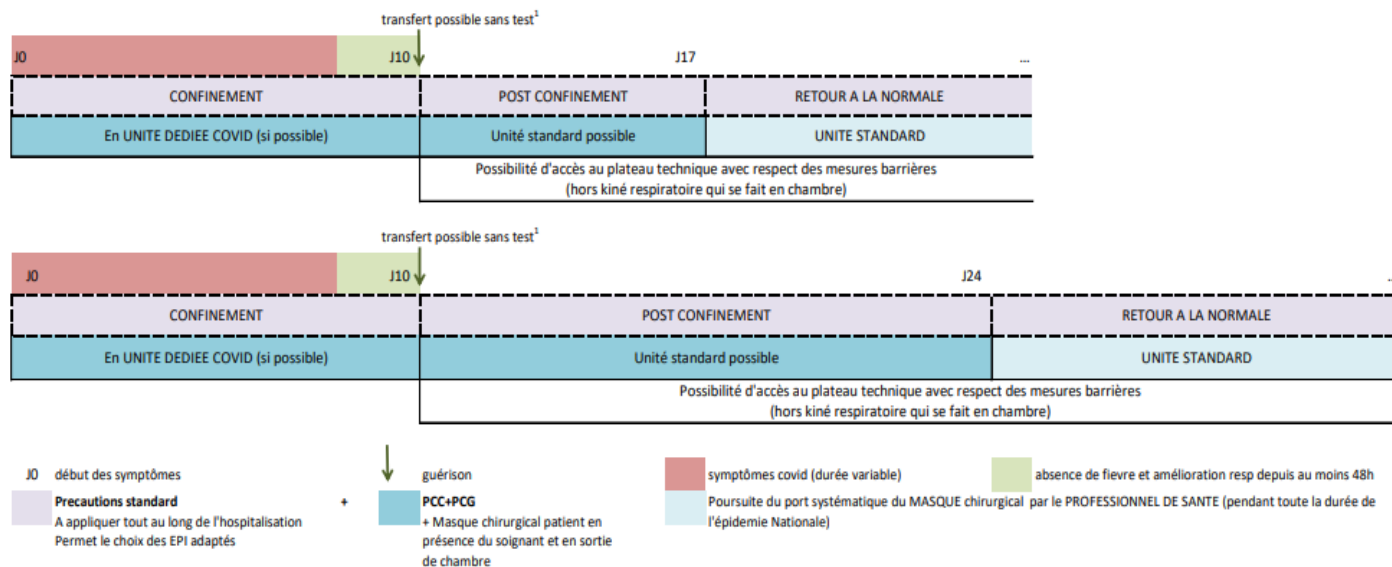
transfert possible sans test$^1$

J0 J10 J17 ...

| CONFINEMENT | POST CONFINEMENT | RETOUR A LA NORMALE |
|---|---|---|
| En UNITE DEDIEE COVID (si possible) | Unité standard possible | UNITE STANDARD |

Possibilité d'accès au plateau technique avec respect des mesures barrières (hors kiné respiratoire qui se fait en chambre)

transfert possible sans test$^1$

J0 J10 J24 ...

| CONFINEMENT | POST CONFINEMENT | RETOUR A LA NORMALE |
|---|---|---|
| En UNITE DEDIEE COVID (si possible) | Unité standard possible | UNITE STANDARD |

Possibilité d'accès au plateau technique avec respect des mesures barrières (hors kiné respiratoire qui se fait en chambre)

J0 début des symptômes

guérison

symptômes covid (durée variable)

absence de fievre et amélioration resp depuis au moins 48h

Precautions standard
A appliquer tout au long de l'hospitalisation
Permet le choix des EPI adaptés

+

PCC+PCG
+ Masque chirurgical patient en présence du soignant et en sortie de chambre

Poursuite du port systématique du MASQUE chirurgical par le PROFESSIONNEL DE SANTE (pendant toute la durée de l'épidémie Nationale)